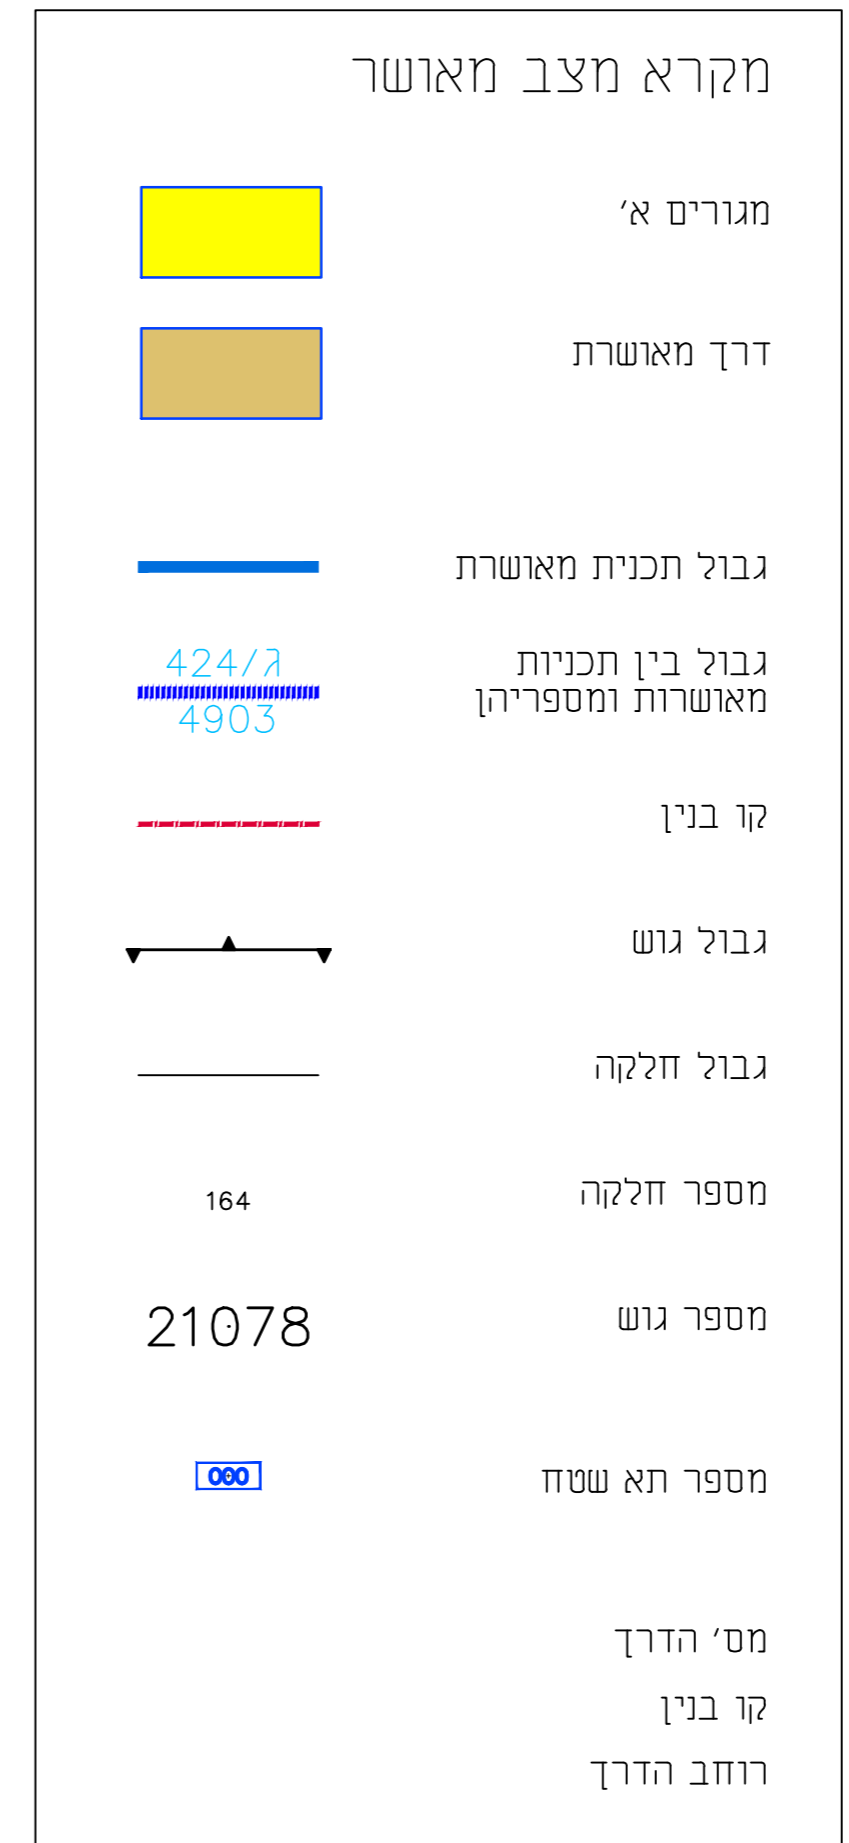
מקרא מצב מאושר

מגורים א׳

דרך מאושרת

גבול תכנית מאושרת

גבול בין תכניות מאושרות ומספריהן

424/ג
4903

קו בנין

גבול גוש

גבול חלקה

מספר חלקה

164

מספר גוש

21078

מספר תא שטח

000

מס׳ הדרך

קו בנין

רוחב הדרך